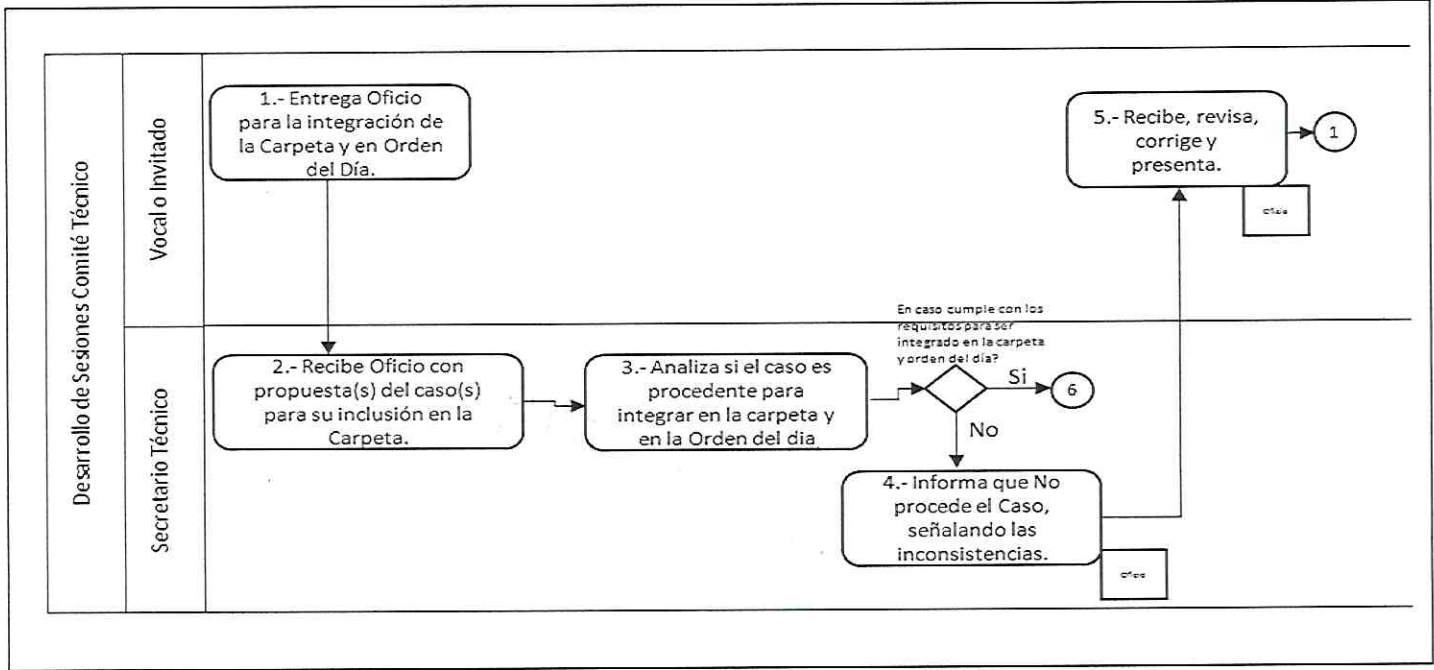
Desarrollo de Sesiones Comité Técnico

Vocal o Invitado

1.- Entrega Oficio para la integración de la Carpeta y en Orden del Día.

5.- Recibe, revisa, corrige y presenta.

1

Oficio

Secretario Técnico

2.- Recibe Oficio con propuesta(s) del caso(s) para su inclusión en la Carpeta.

3.- Analiza si el caso es procedente para integrar en la carpeta y en la Orden del dia

En caso cumple con los requisitos para ser integrado en la carpeta y orden del día?

Si

6

No

4.- Informa que No procede el Caso, señalando las inconsistencias.

Oficio